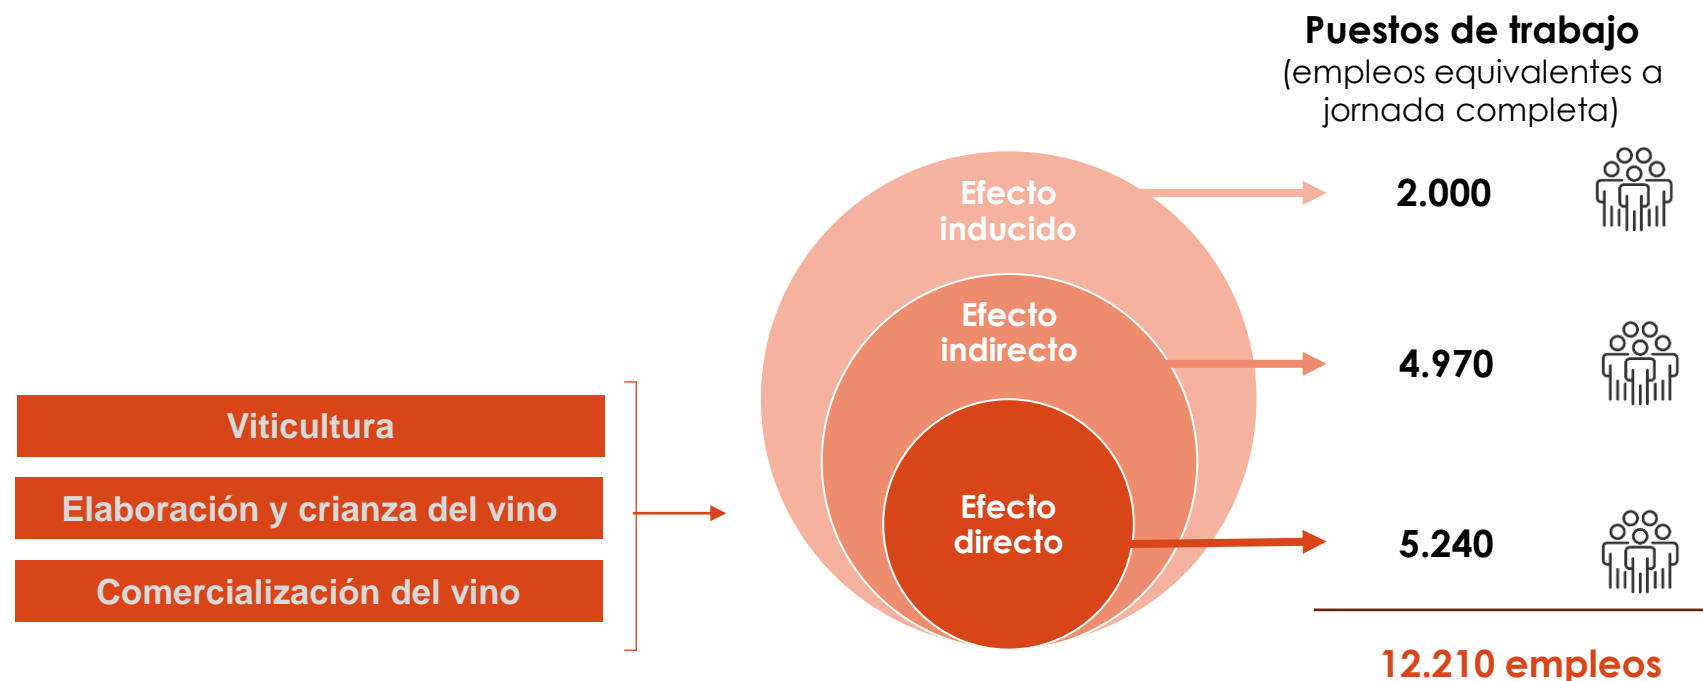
Puestos de trabajo
(empleos equivalentes a jornada completa)

Viticultura
Elaboración y crianza del vino
Comercialización del vino

Efecto inducido
Efecto indirecto
Efecto directo

2.000
4.970
5.240

12.210 empleos